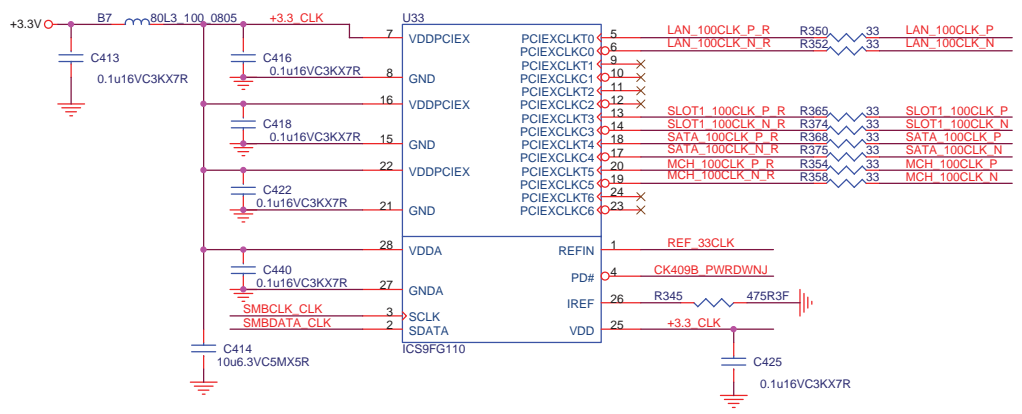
+3.3V
B7
80L3_100_0805
+3.3_CLK
U33
C413
0.1u16VC3KX7R
C416
0.1u16VC3KX7R
C418
0.1u16VC3KX7R
C422
0.1u16VC3KX7R
C440
0.1u16VC3KX7R
C414
10u6.3VC5MX5R
SMBCLK_CLK
SMBDATA_CLK
7 VDDPCIEX
8 GND
16 VDDPCIEX
15 GND
22 VDDPCIEX
21 GND
28 VDDA
27 GNDA
3 SCLK
2 SDATA
ICS9FG110
PCIEXCLKT0 5
PCIEXCLKC0 6
PCIEXCLKT1 9
PCIEXCLKC1 10
PCIEXCLKT2 11
PCIEXCLKC2 12
PCIEXCLKT3 13
PCIEXCLKC3 14
PCIEXCLKT4 18
PCIEXCLKC4 17
PCIEXCLKT5 20
PCIEXCLKC5 19
PCIEXCLKT6 24
PCIEXCLKC6 23
REFIN 1
PD# 4
IREF 26
VDD 25
LAN_100CLK_P_R
LAN_100CLK_N_R
R350 33
R352 33
LAN_100CLK_P
LAN_100CLK_N
SLOT1_100CLK_P_R
SLOT1_100CLK_N_R
SATA_100CLK_P_R
SATA_100CLK_N_R
MCH_100CLK_P_R
MCH_100CLK_N_R
R365 33
R374 33
R368 33
R375 33
R354 33
R358 33
SLOT1_100CLK_P
SLOT1_100CLK_N
SATA_100CLK_P
SATA_100CLK_N
MCH_100CLK_P
MCH_100CLK_N
REF_33CLK
CK409B_PWRDWNJ
R345
475R3F
+3.3_CLK
C425
0.1u16VC3KX7R